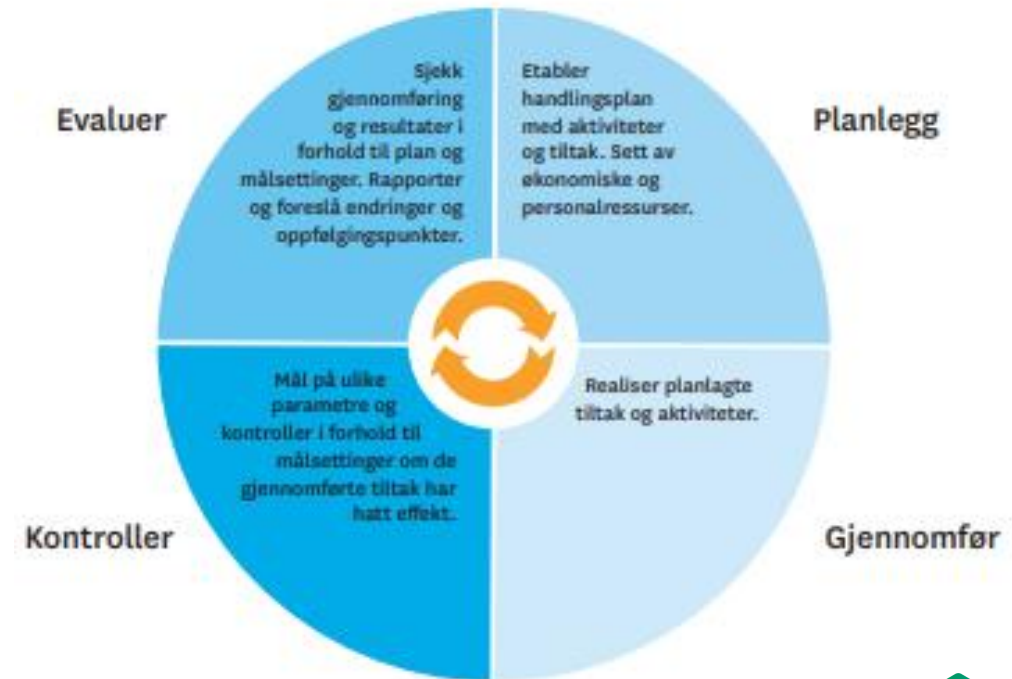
Evaluer

Sjekk gjennomføring og resultater i forhold til plan og målsettinger. Rapporter og foreslå endringer og oppfølgingspunkter.

Etabler handlingsplan med aktiviteter og tiltak. Sett av økonomiske og personalressurser.

Planlegg

Mål på ulike parametre og kontroller i forhold til målsettinger om de gjennomførte tiltak har hatt effekt.

Realiser planlagte tiltak og aktiviteter.

Kontroller

Gjennomfør